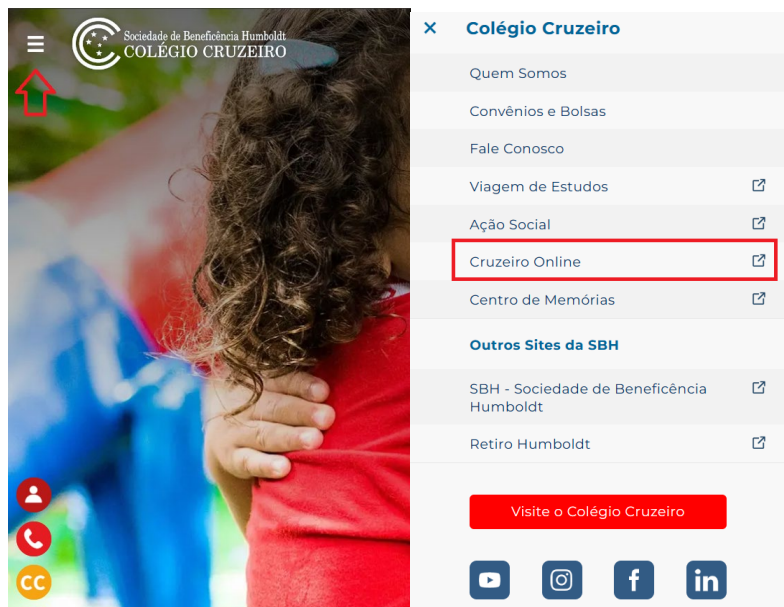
Sociedade de Beneficência Humboldt
COLÉGIO CRUZEIRO

CC

Colégio Cruzeiro

Quem Somos

Convênios e Bolsas

Fale Conosco

Viagem de Estudos

Ação Social

Cruzeiro Online

Centro de Memórias

Outros Sites da SBH

SBH - Sociedade de Beneficência Humboldt

Retiro Humboldt

Visite o Colégio Cruzeiro